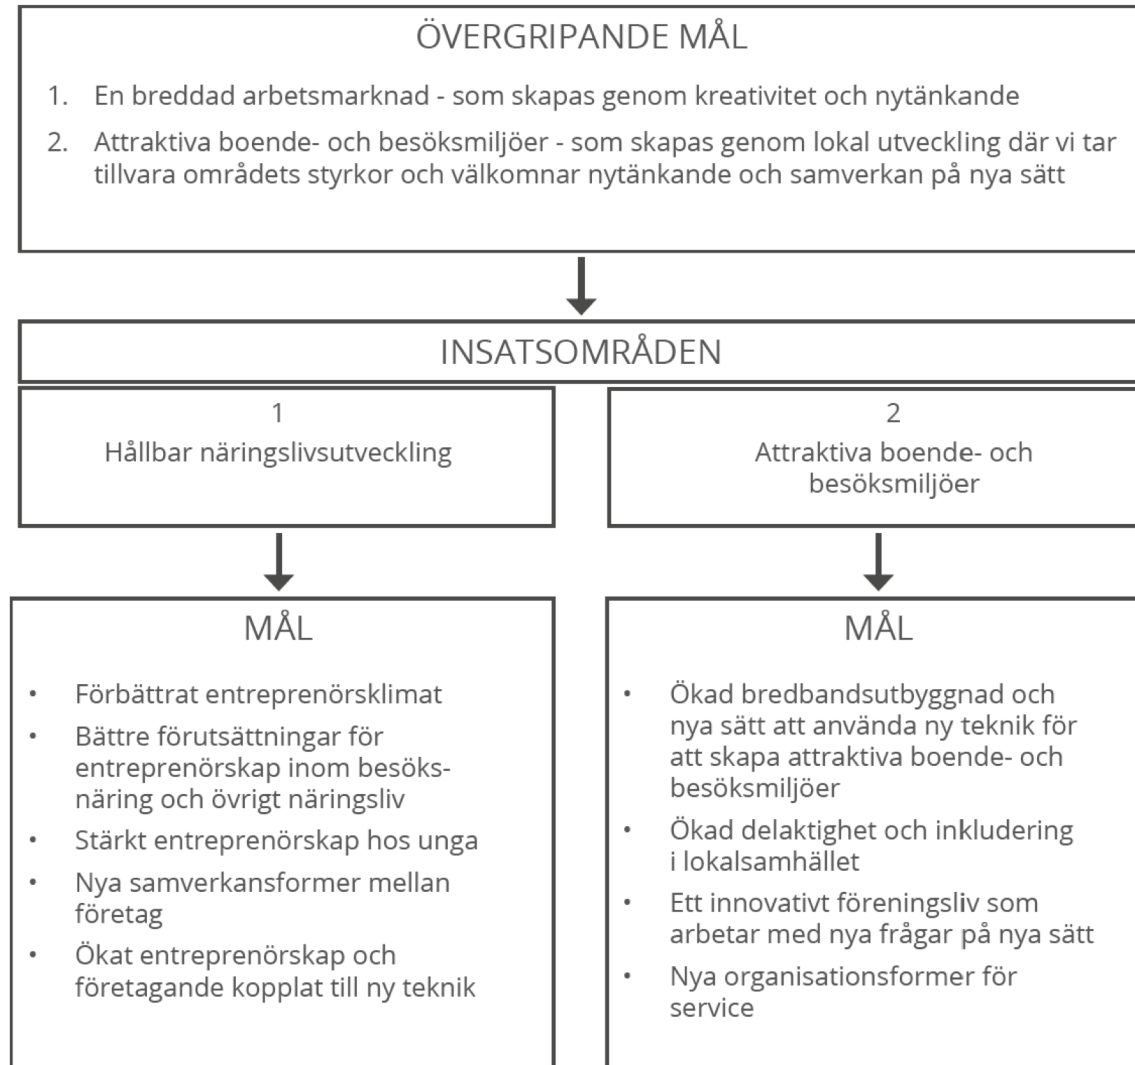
ÖVERGRIPANDE MÅL

1. En breddad arbetsmarknad - som skapas genom kreativitet och nytänkande

2. Attraktiva boende- och besöksmiljöer - som skapas genom lokal utveckling där vi tar tillvara områdets styrkor och välkomnar nytänkande och samverkan på nya sätt

INSATSOMRÅDEN

1
Hållbar näringslivsutveckling

2
Attraktiva boende- och besöksmiljöer

MÅL

- Förbättrat entreprenörsklimat
- Bättre förutsättningar för entreprenörskap inom besöksnäring och övrigt näringsliv
- Stärkt entreprenörskap hos unga
- Nya samverkansformer mellan företag
- Ökat entreprenörskap och företagande kopplat till ny teknik

MÅL

- Ökad bredbandsutbyggnad och nya sätt att använda ny teknik för att skapa attraktiva boende- och besöksmiljöer
- Ökad delaktighet och inkludering i lokalsamhället
- Ett innovativt föreningsliv som arbetar med nya frågar på nya sätt
- Nya organisationsformer för service